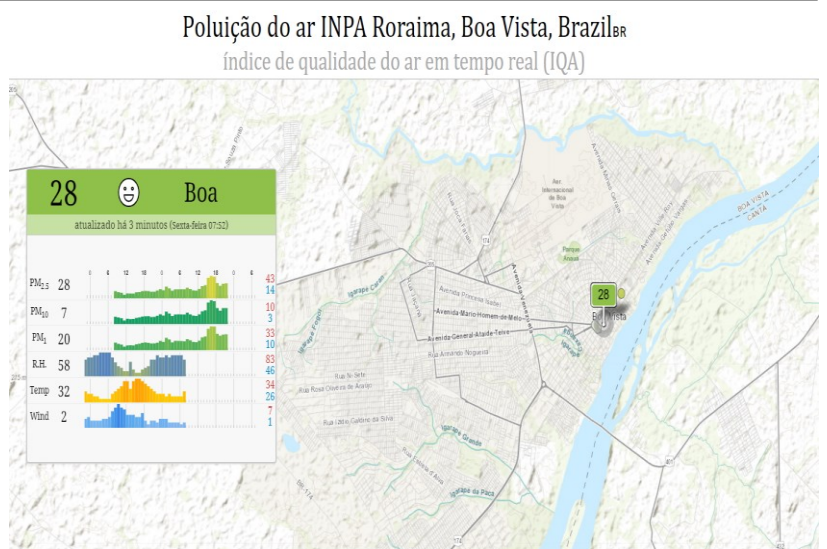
Poluição do ar INPA Roraima, Boa Vista, Brazil$_{BR}$

índice de qualidade do ar em tempo real (IQA)

28 Boa

atualizado há 3 minutos (Sexta-feira 07:52)

| | | | max | min |
|---|---|---|---|---|
| $PM_{2.5}$ | 28 | | 43 | 14 |
| $PM_{10}$ | 7 | | 10 | 3 |
| $PM_1$ | 20 | | 33 | 10 |
| R.H. | 58 | | 83 | 46 |
| Temp | 32 | | 34 | 26 |
| Wind | 2 | | 7 | 1 |

0 6 12 18 0 6 12 18

28

Boa Vista

Aer. Internacional de Boa Vista

Avenida Mário Homem de Melo

Avenida General Ataíde Teive

Rua Armando Nogueira

Rua Rosa Oliveira de Araújo

Igarapé Caranã

Igarapé Grande

Igarapé do Paca

Boa Vista Cantá

Parque Anauá

174